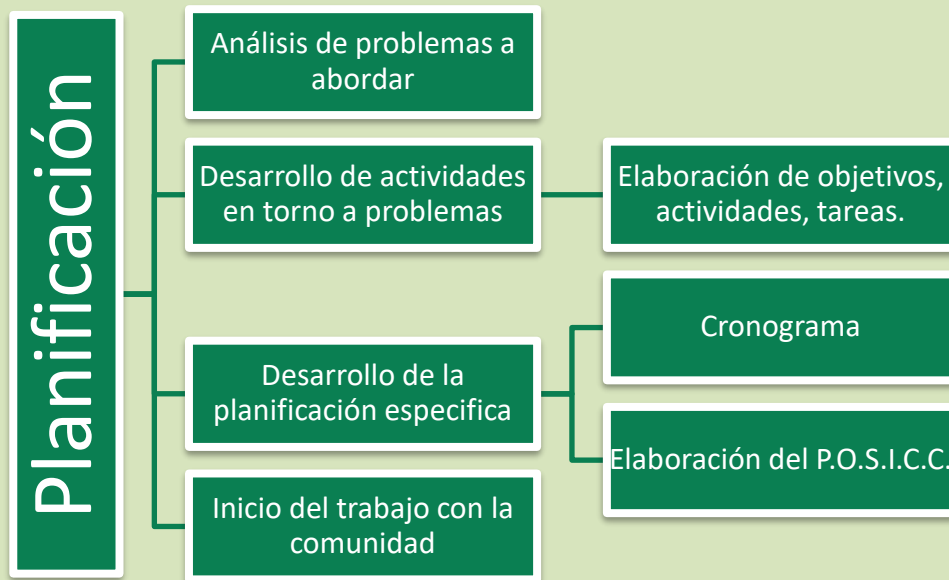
Planificación

Análisis de problemas a abordar

Desarrollo de actividades en torno a problemas

Elaboración de objetivos, actividades, tareas.

Cronograma

Desarrollo de la planificación especifica

Elaboración del P.O.S.I.C.C.

Inicio del trabajo con la comunidad